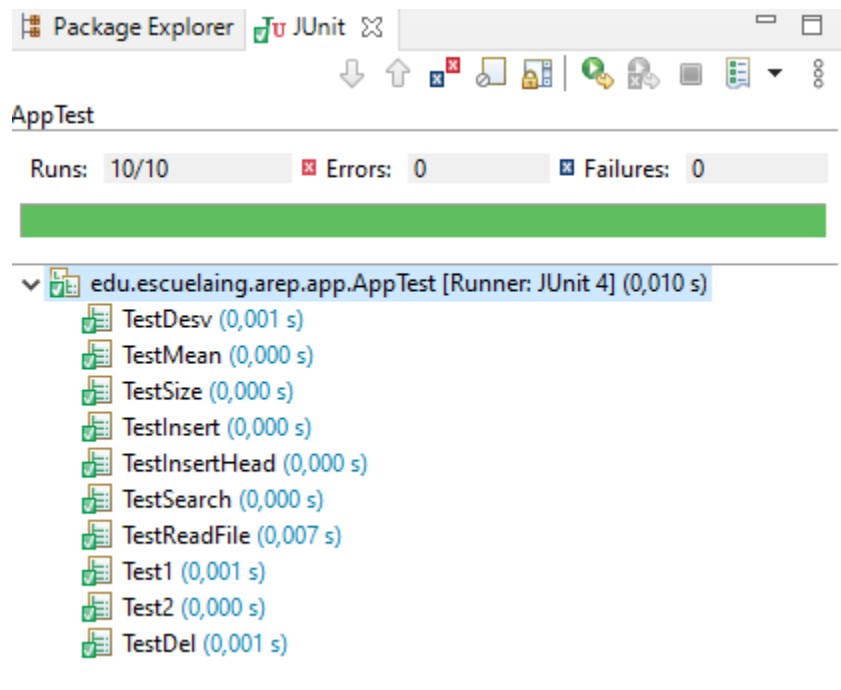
Package Explorer JUnit

AppTest

Runs: 10/10 Errors: 0 Failures: 0

edu.escuelaing.arep.app.AppTest [Runner: JUnit 4] (0,010 s)
TestDesv (0,001 s)
TestMean (0,000 s)
TestSize (0,000 s)
TestInsert (0,000 s)
TestInsertHead (0,000 s)
TestSearch (0,000 s)
TestReadFile (0,007 s)
Test1 (0,001 s)
Test2 (0,000 s)
TestDel (0,001 s)